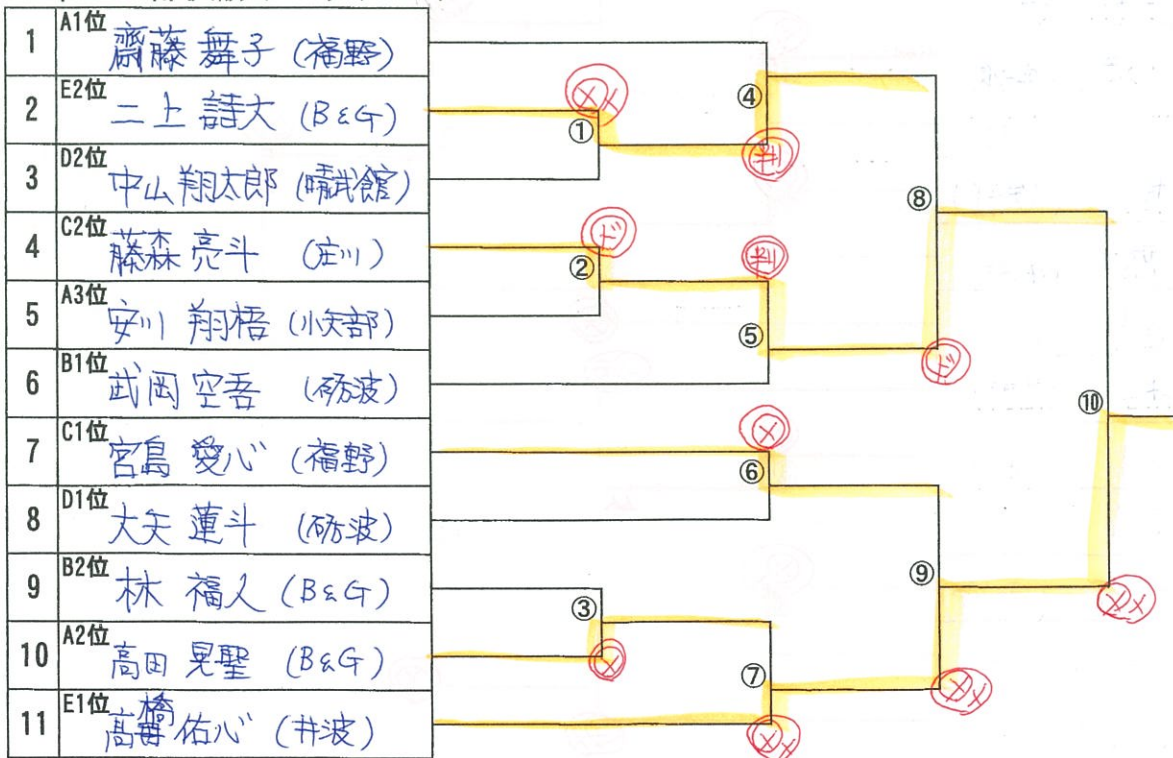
| | | |
|---|---|---|
| 1 | A1位 | 齋藤 舞子 (福野) |
| 2 | E2位 | 二上 詩大 (B&G) |
| 3 | D2位 | 中山 翔太郎 (晴武館) |
| 4 | C2位 | 藤森 亮斗 (庄川) |
| 5 | A3位 | 安川 翔梧 (小矢部) |
| 6 | B1位 | 武岡 空吾 (砺波) |
| 7 | C1位 | 宮島 愛心 (福野) |
| 8 | D1位 | 大矢 蓮斗 (砺波) |
| 9 | B2位 | 林 福人 (B&G) |
| 10 | A2位 | 高田 晃聖 (B&G) |
| 11 | E1位 | 高橋 佑心 (井波) |

①
②
③
④
⑤
⑥
⑦
⑧
⑨
⑩

メメ
判
ド
判
ド
メ
メ
メメ
メメ
メメ